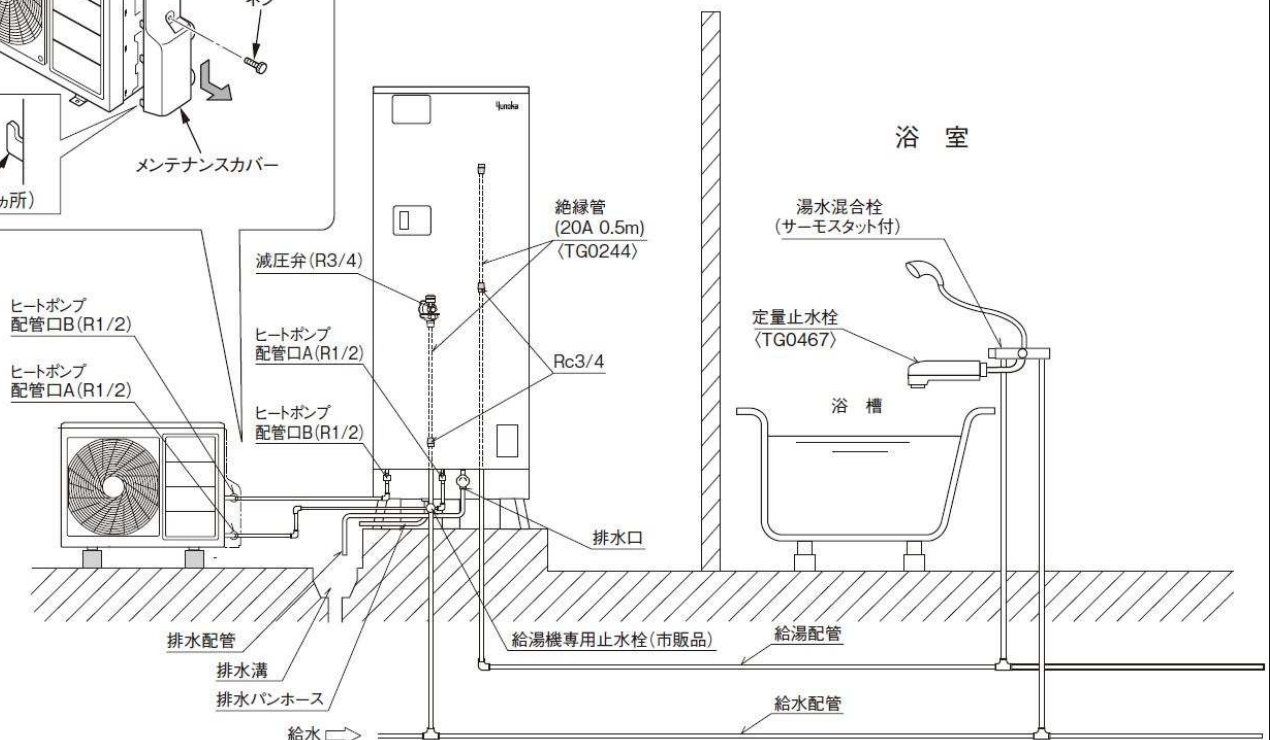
ネジ

メンテナンスカバー

カ所)

Yunoka

浴 室

絶縁管
(20A 0.5m)
〈TG0244〉

湯水混合栓
(サーモスタット付)

減圧弁(R3/4)

ヒートポンプ
配管口B(R1/2)

ヒートポンプ
配管口A(R1/2)

定量止水栓
〈TG0467〉

Rc3/4

ヒートポンプ
配管口A(R1/2)

浴 槽

ヒートポンプ
配管口B(R1/2)

排水口

排水配管

給湯機専用止水栓(市販品)

給湯配管

排水溝

排水パンホース

給水配管

給水